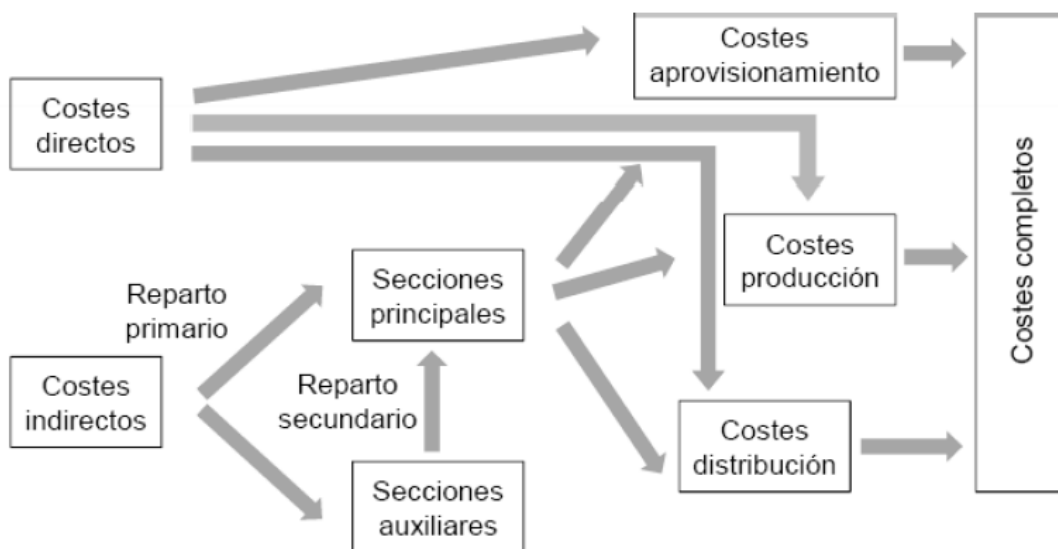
Costes directos

Costes aprovisionamiento

Costes producción

Costes distribución

Costes completos

Reparto primario

Costes indirectos

Secciones principales

Reparto secundario

Secciones auxiliares